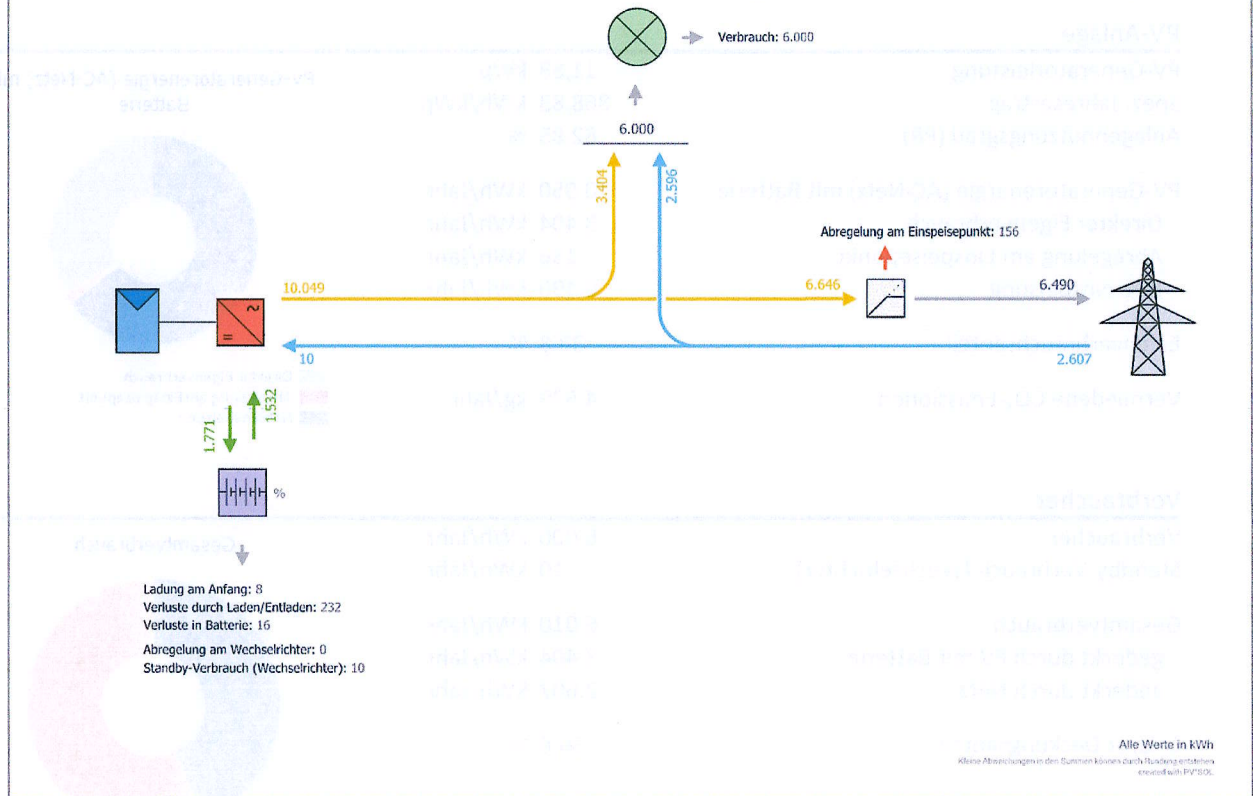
Verbrauch: 6.000

6.000

3.404

2.596

Abregelung am Einspeisepunkt: 156

10.049

6.646

6.490

10

2.607

1.771

1.532

%

Ladung am Anfang: 8
Verluste durch Laden/Entladen: 232
Verluste in Batterie: 16

Abregelung am Wechselrichter: 0
Standby-Verbrauch (Wechselrichter): 10

Alle Werte in kWh
Kleine Abweichungen in den Summen können durch Rundung entstehen
created with PV*SOL